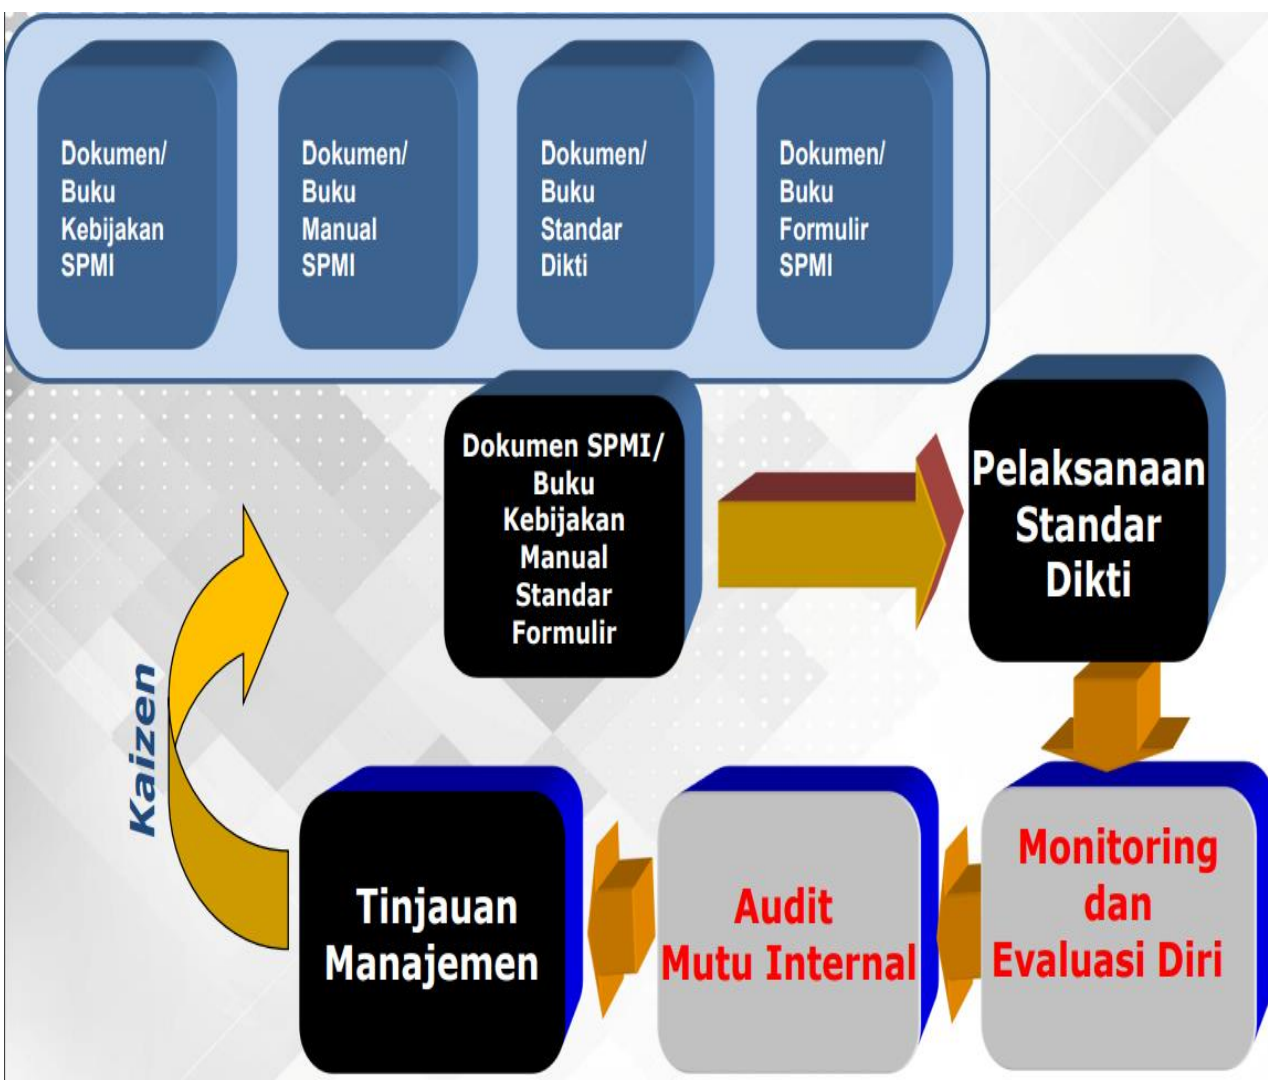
Dokumen/ Buku Kebijakan SPMI

Dokumen/ Buku Manual SPMI

Dokumen/ Buku Standar Dikti

Dokumen/ Buku Formulir SPMI

Dokumen SPMI/ Buku Kebijakan Manual Standar Formulir

Pelaksanaan Standar Dikti

Kaizen

Tinjauan Manajemen

Audit Mutu Internal

Monitoring dan Evaluasi Diri